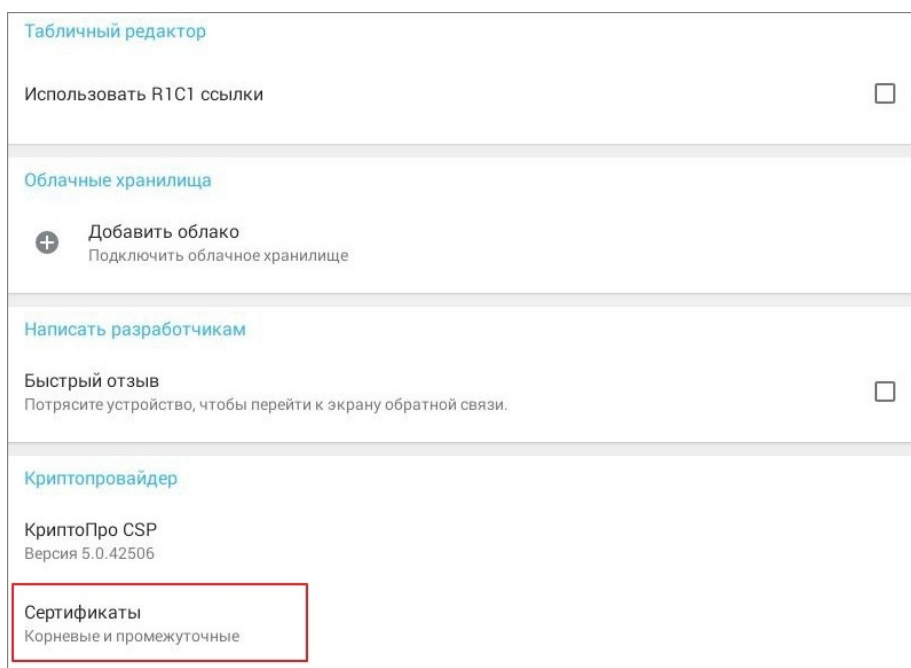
Табличный редактор

Использовать R1C1 ссылки

Облачные хранилища

Добавить облако
Подключить облачное хранилище

Написать разработчикам

Быстрый отзыв
Потрясите устройство, чтобы перейти к экрану обратной связи.

Криптопровайдер

КриптоПро CSP
Версия 5.0.42506

Сертификаты
Корневые и промежуточные